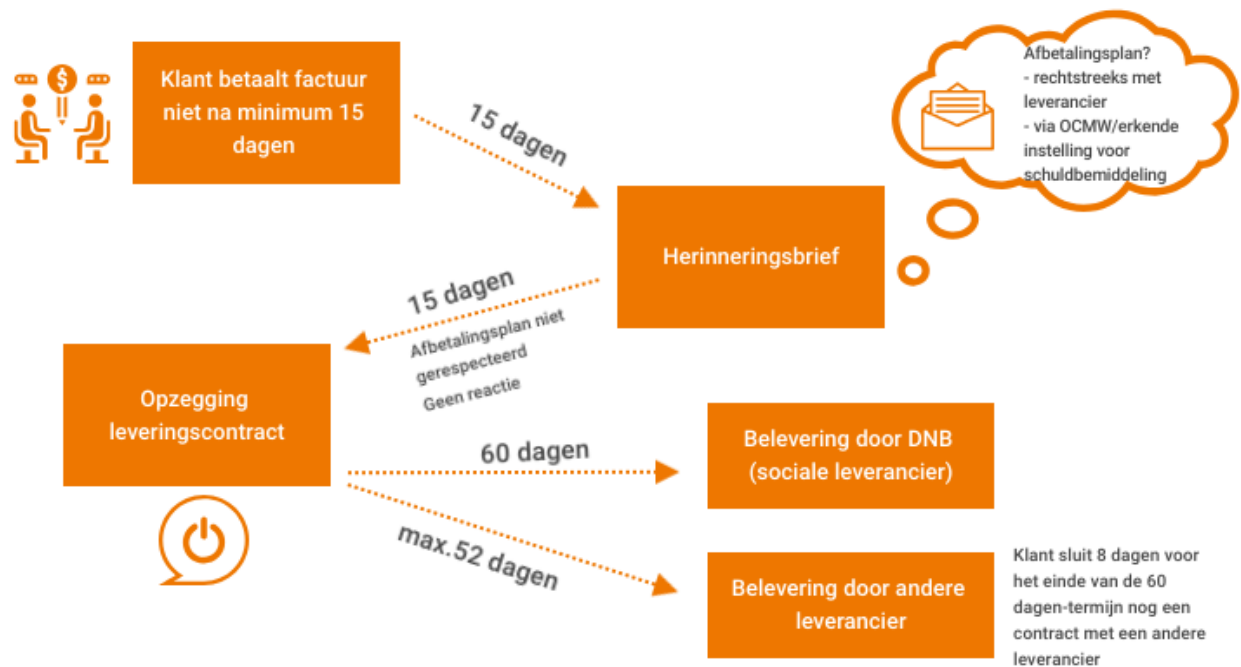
Klant betaalt factuur niet na minimum 15 dagen

15 dagen

Afbetalingsplan?
- rechtstreeks met leverancier
- via OCMW/erkende instelling voor schuldbemiddeling

Herinneringsbrief

15 dagen
Afbetalingsplan niet gerespecteerd
Geen reactie

Opzegging leveringscontract

60 dagen

Belevering door DNB (sociale leverancier)

max.52 dagen

Belevering door andere leverancier

Klant sluit 8 dagen voor het einde van de 60 dagen-termijn nog een contract met een andere leverancier